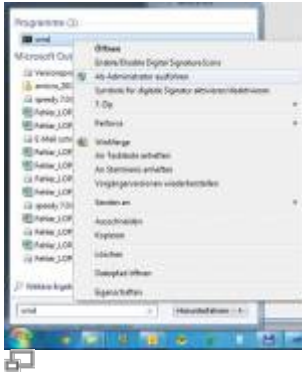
Programme (1)
cmd
Microsoft Out
Verzeichnis
amicra_B0
speedy 7.0
Fehler_LOR
Fehler_LOR
E-Mail von
Fehler_LOR
Fehler_LOR
Fehler_LOR
Fehler_LOR
speedy 7.0
Fehler_LOR
Fehler_LOR
Fehler_LOR
Weitere Ergeb
cmd
Öffnen
Enable/Disable Digital Signature Icons
Als Administrator ausführen
Symbole für digitale Signatur aktivieren/deaktivieren
7-Zip
Perforce
WinMerge
An Taskleiste anheften
An Startmenü anheften
Vorgängerversionen wiederherstellen
Senden an
Ausschneiden
Kopieren
Löschen
Dateipfad öffnen
Eigenschaften
Herunterfahren